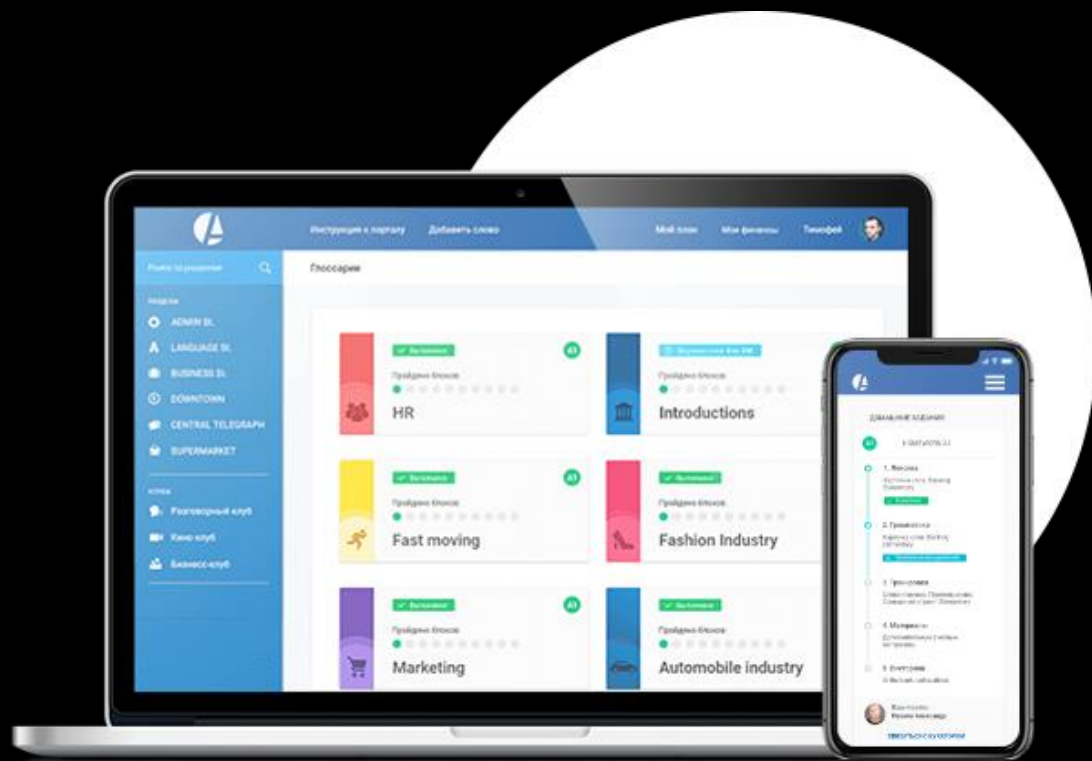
Инструкция к порталу Добавить слово

Мой план Мои финансы Тимофей

Поиск по разделам

Глоссарии

Разделы

ADMIN St.

LANGUAGE St.

BUSINESS St.

DOWNTOWN

CENTRAL TELEGRAPH

SUPERMARKET

Клубы

Разговорный клуб

Кино клуб

Бизнес-клуб

Выполнено

A1

Пройдено блоков

HR

Introductions

Выполнено

A1

Пройдено блоков

Fast moving

Выполнено

Пройдено блоков

Fashion Industry

Выполнено

A1

Пройдено блоков

Marketing

Выполнено

Пройдено блоков

Automobile industry

Домашнее задание

1. Лексика

2. Грамматика

3. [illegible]

4. Материалы

5. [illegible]

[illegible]